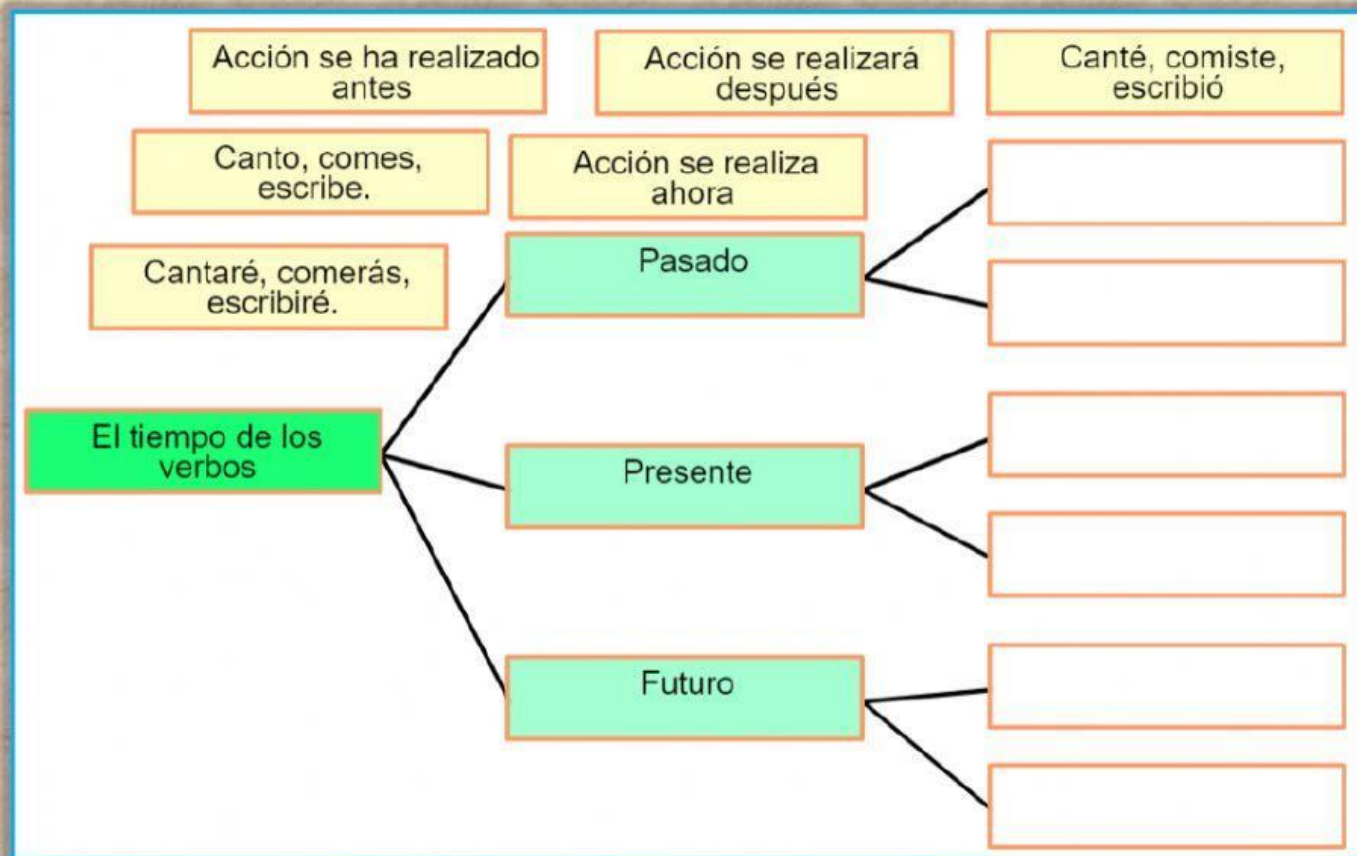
Acción se ha realizado antes

Acción se realizará después

Canté, comiste, escribió

Canto, comes, escribe.

Acción se realiza ahora

Cantaré, comerás, escribiré.

Pasado

El tiempo de los verbos

Presente

Futuro